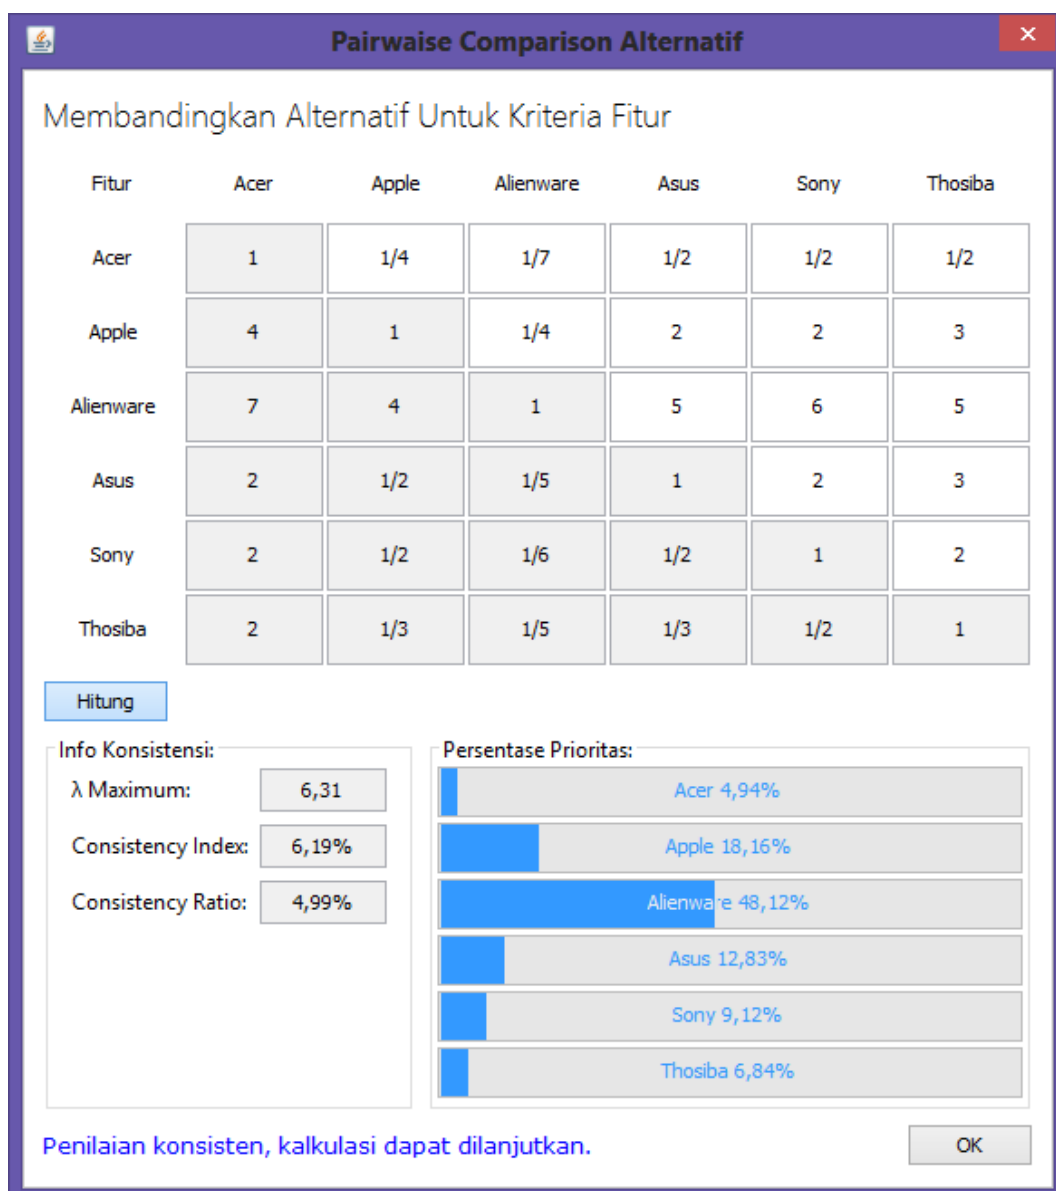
Pairwise Comparison Alternatif

Membandingkan Alternatif Untuk Kriteria Fitur

| Fitur | Acer | Apple | Alienware | Asus | Sony | Thosiba |
|---|---|---|---|---|---|---|
| Acer | 1 | 1/4 | 1/7 | 1/2 | 1/2 | 1/2 |
| Apple | 4 | 1 | 1/4 | 2 | 2 | 3 |
| Alienware | 7 | 4 | 1 | 5 | 6 | 5 |
| Asus | 2 | 1/2 | 1/5 | 1 | 2 | 3 |
| Sony | 2 | 1/2 | 1/6 | 1/2 | 1 | 2 |
| Thosiba | 2 | 1/3 | 1/5 | 1/3 | 1/2 | 1 |

Hitung

Info Konsistensi:
λ Maximum: 6,31
Consistency Index: 6,19%
Consistency Ratio: 4,99%

Persentase Prioritas:
Acer 4,94%
Apple 18,16%
Alienware 48,12%
Asus 12,83%
Sony 9,12%
Thosiba 6,84%

Penilaian konsisten, kalkulasi dapat dilanjutkan.

OK